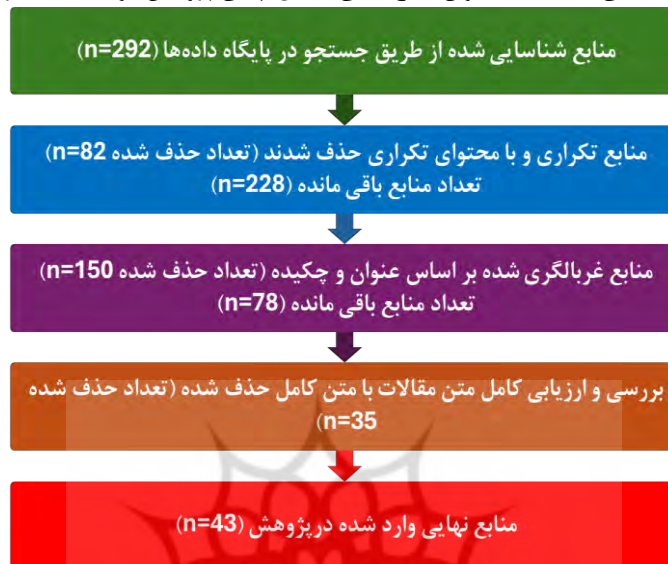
منابع شناسایی شده از طریق جستجو در پایگاه داده‌ها (n=292)

منابع تکراری و با محتوای تکراری حذف شدند (تعداد حذف شده n=82)
تعداد منابع باقی مانده (n=228)

منابع غربالگری شده بر اساس عنوان و چکیده (تعداد حذف شده n=150)
تعداد منابع باقی مانده (n=78)

بررسی و ارزیابی کامل متن مقالات با متن کامل حذف شده (تعداد حذف شده n=35)

منابع نهایی وارد شده درپژوهش (n=43)